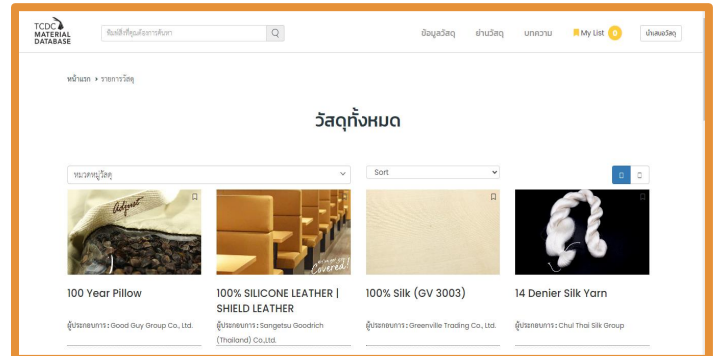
TCDC MATERIAL DATABASE

พิมพ์สิ่งที่คุณต้องการค้นหา

ข้อมูลวัสดุ ย่านวัสดุ บทความ My List 0 นำเสนอวัสดุ

หน้าแรก > รายการวัสดุ

วัสดุทั้งหมด

หมวดหมู่วัสดุ

Sort

100 Year Pillow

ผู้ประกอบการ : Good Guy Group Co., Ltd.

100% SILICONE LEATHER | SHIELD LEATHER

ผู้ประกอบการ : Sangetsu Goodrich (Thailand) Co.,Ltd.

100% Silk (GV 3003)

ผู้ประกอบการ : Greenville Trading Co., Ltd.

14 Denier Silk Yarn

ผู้ประกอบการ : Chul Thai Silk Group